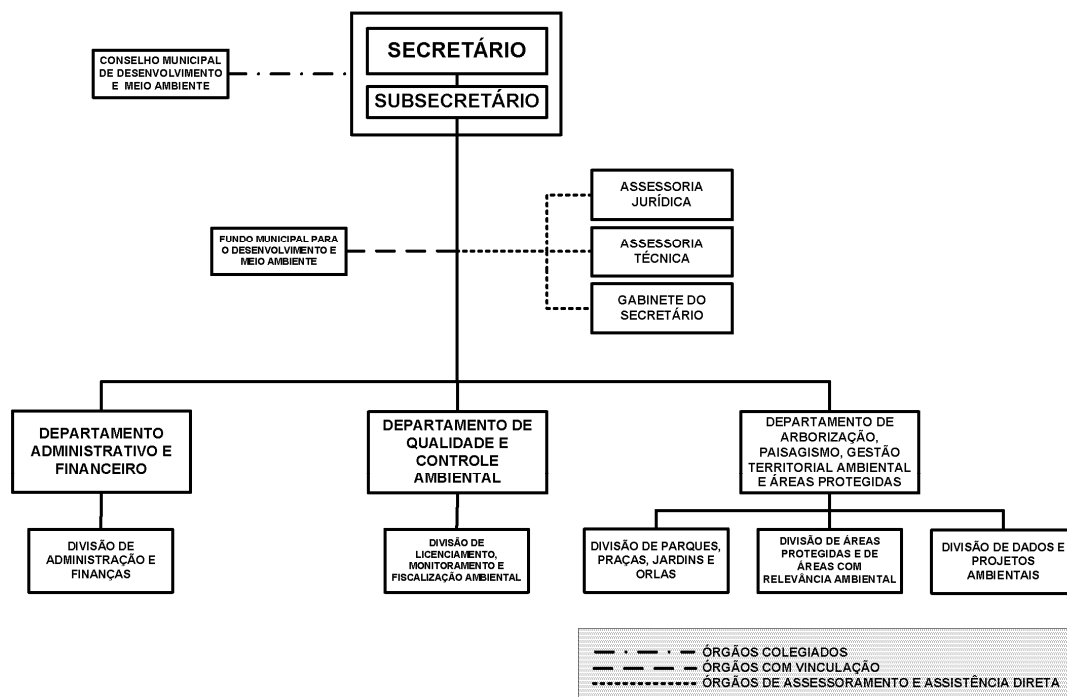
SECRETÁRIO

SUBSECRETÁRIO

CONSELHO MUNICIPAL DE DESENVOLVIMENTO E MEIO AMBIENTE

ASSESSORIA JURÍDICA

FUNDO MUNICIPAL PARA O DESENVOLVIMENTO E MEIO AMBIENTE

ASSESSORIA TÉCNICA

GABINETE DO SECRETÁRIO

DEPARTAMENTO ADMINISTRATIVO E FINANCEIRO

DEPARTAMENTO DE QUALIDADE E CONTROLE AMBIENTAL

DEPARTAMENTO DE ARBORIZAÇÃO, PAISAGISMO, GESTÃO TERRITORIAL AMBIENTAL E ÁREAS PROTEGIDAS

DIVISÃO DE ADMINISTRAÇÃO E FINANÇAS

DIVISÃO DE LICENCIAMENTO, MONITORAMENTO E FISCALIZAÇÃO AMBIENTAL

DIVISÃO DE PARQUES, PRAÇAS, JARDINS E ORLAS

DIVISÃO DE ÁREAS PROTEGIDAS E DE ÁREAS COM RELEVÂNCIA AMBIENTAL

DIVISÃO DE DADOS E PROJETOS AMBIENTAIS

ÓRGÃOS COLEGIADOS
ÓRGÃOS COM VINCULAÇÃO
ÓRGÃOS DE ASSESSORAMENTO E ASSISTÊNCIA DIRETA